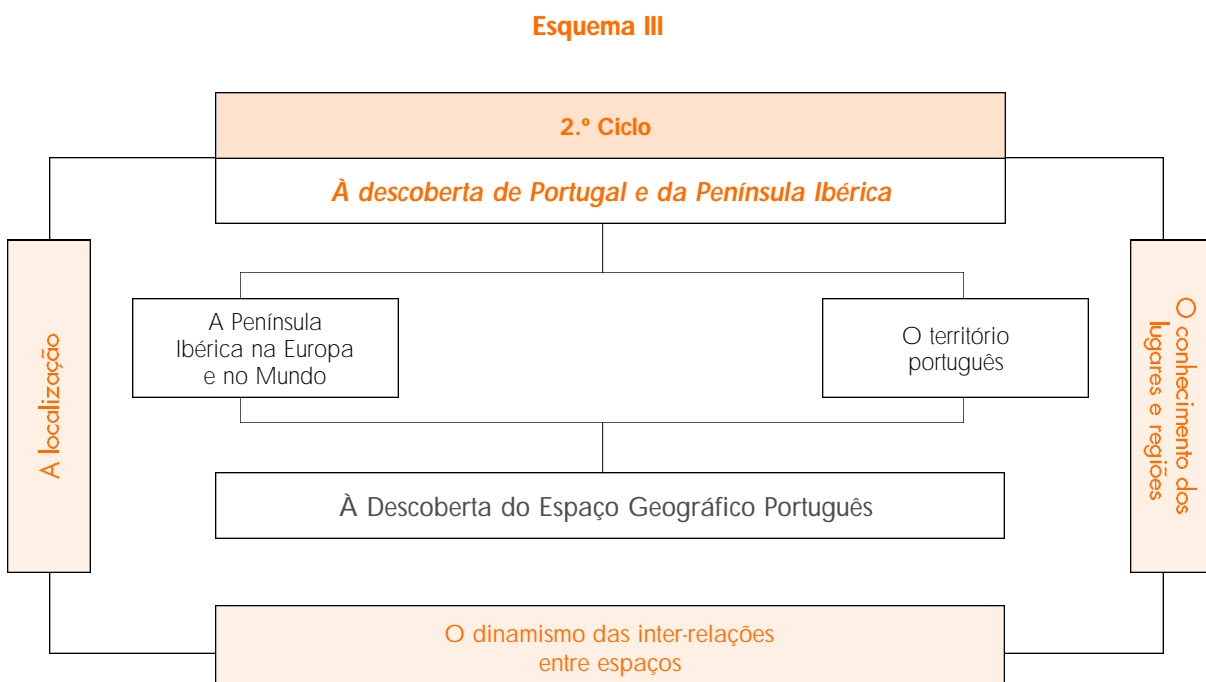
Esquema III

2.º Ciclo

À descoberta de Portugal e da Península Ibérica

A localização

A Península Ibérica na Europa e no Mundo

O território português

O conhecimento dos lugares e regiões

À Descoberta do Espaço Geográfico Português

O dinamismo das inter-relações entre espaços